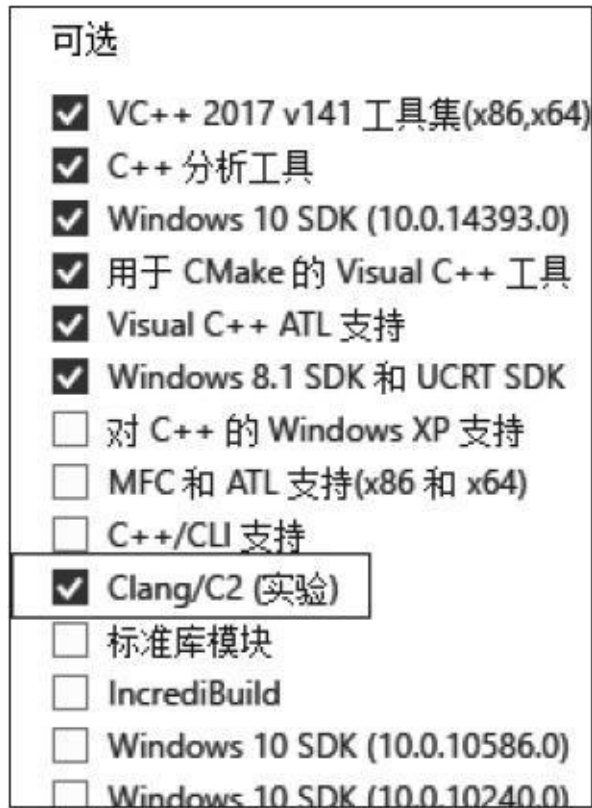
可选

VC++ 2017 v141 工具集(x86,x64)

C++ 分析工具

Windows 10 SDK (10.0.14393.0)

用于 CMake 的 Visual C++ 工具

Visual C++ ATL 支持

Windows 8.1 SDK 和 UCRT SDK

对 C++ 的 Windows XP 支持

MFC 和 ATL 支持(x86 和 x64)

C++/CLI 支持

Clang/C2 (实验)

标准库模块

IncrediBuild

Windows 10 SDK (10.0.10586.0)

Windows 10 SDK (10.0.10240.0)